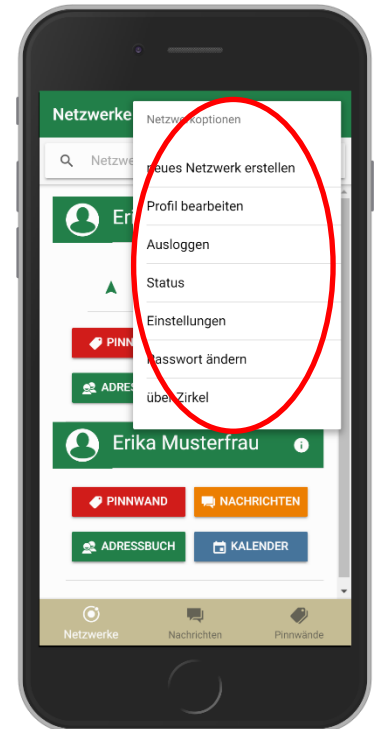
Netzwerke

Netzwerkoptionen

neues Netzwerk erstellen

Profil bearbeiten

Ausloggen

Status

Einstellungen

Passwort ändern

über Zirkel

Netzw

Eri

PINNW

ADRES

Erika Musterfrau

PINNWAND

NACHRICHTEN

ADRESSBUCH

KALENDER

Netzwerke

Nachrichten

Pinnwände